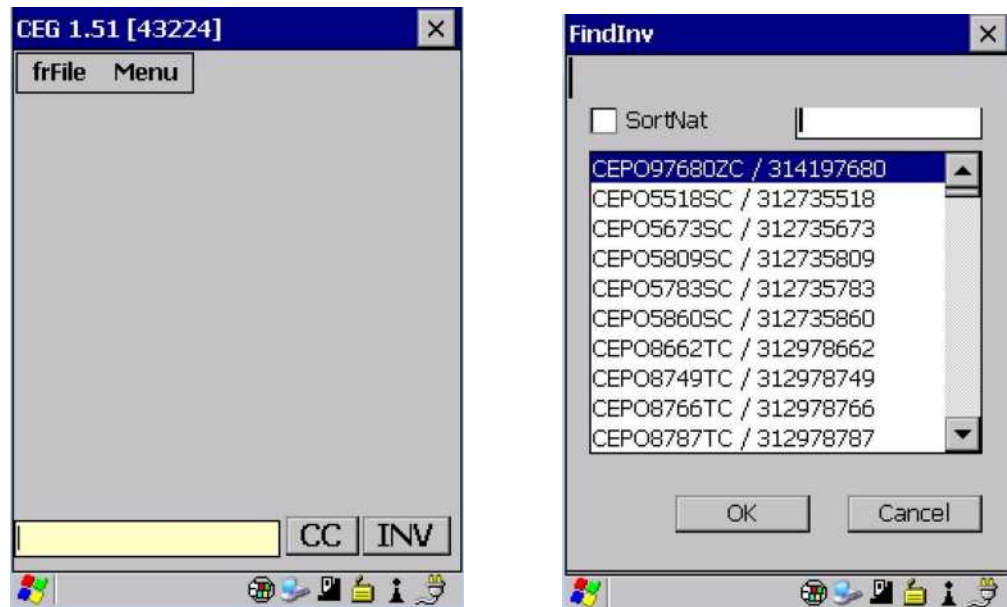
CEG 1.51 [43224]
×
frFile Menu

CC INV

FindInv
×
SortNat

CEPO97680ZC / 314197680
CEPO5518SC / 312735518
CEPO5673SC / 312735673
CEPO5809SC / 312735809
CEPO5783SC / 312735783
CEPO5860SC / 312735860
CEPO8662TC / 312978662
CEPO8749TC / 312978749
CEPO8766TC / 312978766
CEPO8787TC / 312978787

OK Cancel